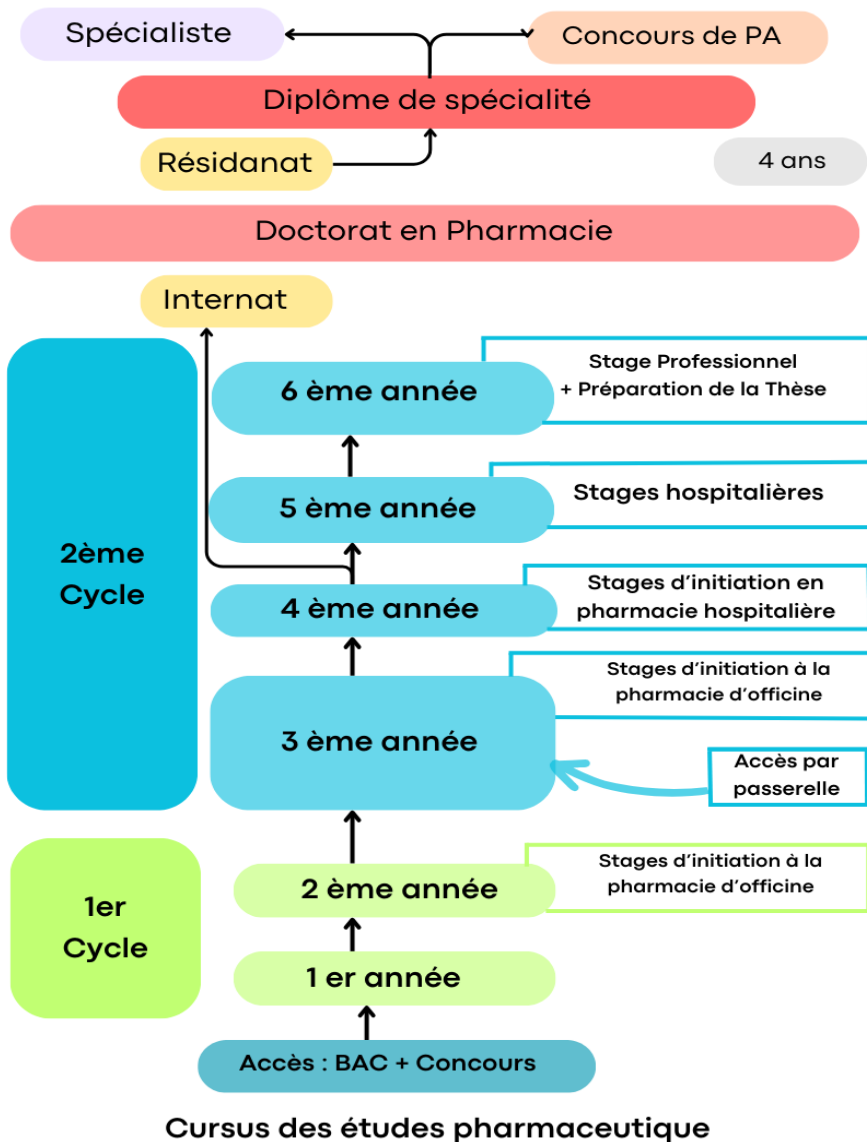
Spécialiste

Concours de PA

Diplôme de spécialité

Résidanat

4 ans

Doctorat en Pharmacie

Internat

2ème Cycle

6 ème année

Stage Professionnel + Préparation de la Thèse

5 ème année

Stages hospitalières

4 ème année

Stages d'initiation en pharmacie hospitalière

3 ème année

Stages d'initiation à la pharmacie d'officine

Accès par passerelle

1er Cycle

2 ème année

Stages d'initiation à la pharmacie d'officine

1 er année

Accès : BAC + Concours

Cursus des études pharmaceutique